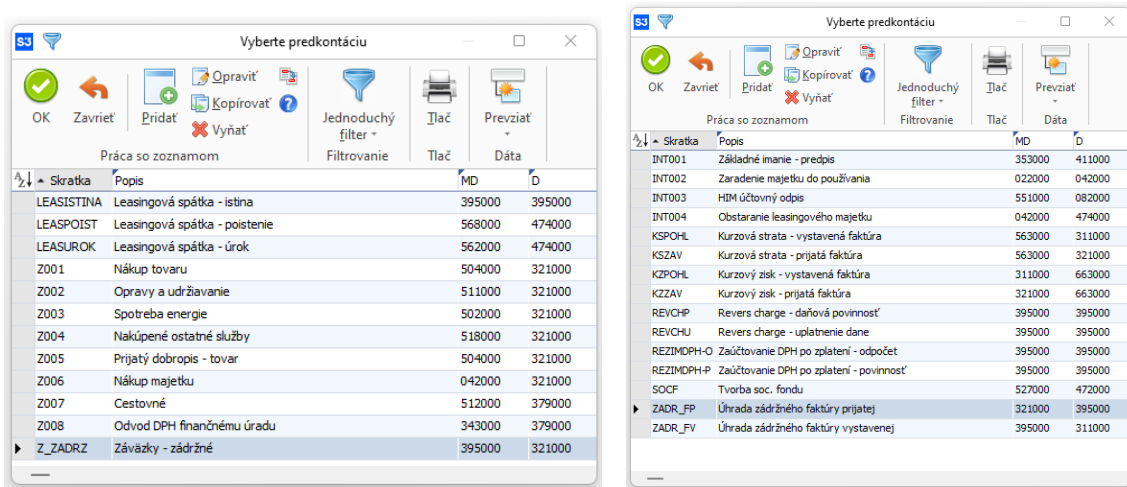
S3 Vyberte predkontáciu

OK Zavrieť Pridať Opraviť Kopírovať Vyňať Jednoduchý filter Tlač Prevziať

Práca so zoznamom Filtrovanie Tlač Dáta

| Skratka | Popis | MD | D |
|---|---|---|---|
| LEASISTINA | Leasingová spátka - istina | 395000 | 395000 |
| LEASPOIST | Leasingová spátka - poistenie | 568000 | 474000 |
| LEASUROK | Leasingová spátka - úrok | 562000 | 474000 |
| Z001 | Nákup tovaru | 504000 | 321000 |
| Z002 | Opravy a udržiavanie | 511000 | 321000 |
| Z003 | Spotreba energie | 502000 | 321000 |
| Z004 | Nakúpené ostatné služby | 518000 | 321000 |
| Z005 | Prijatý dobropis - tovar | 504000 | 321000 |
| Z006 | Nákup majetku | 042000 | 321000 |
| Z007 | Cestovné | 512000 | 379000 |
| Z008 | Odvod DPH finančnému úradu | 343000 | 379000 |
| Z_ZADRZ | Záväzky - zádržné | 395000 | 321000 |

S3 Vyberte predkontáciu

OK Zavrieť Pridať Opraviť Kopírovať Vyňať Jednoduchý filter Tlač Prevziať

Práca so zoznamom Filtrovanie Tlač Dáta

| Skratka | Popis | MD | D |
|---|---|---|---|
| INT001 | Základné imanie - predpis | 353000 | 411000 |
| INT002 | Zaradenie majetku do používania | 022000 | 042000 |
| INT003 | HIM účtovný odpis | 551000 | 082000 |
| INT004 | Obstaranie leasingového majetku | 042000 | 474000 |
| KSPOHL | Kurzová strata - vystavená faktúra | 563000 | 311000 |
| KSZAV | Kurzová strata - prijatá faktúra | 563000 | 321000 |
| KZPOHL | Kurzový zisk - vystavená faktúra | 311000 | 663000 |
| KZZAV | Kurzový zisk - prijatá faktúra | 321000 | 663000 |
| REVCHP | Revers charge - daňová povinnosť | 395000 | 395000 |
| REVCHU | Revers charge - uplatnenie dane | 395000 | 395000 |
| REZIMDPH-O | Zaúčtovanie DPH po zplatení - odpočet | 395000 | 395000 |
| REZIMDPH-P | Zaúčtovanie DPH po zplatení - povinnosť | 395000 | 395000 |
| SOCF | Tvorba soc. fondu | 527000 | 472000 |
| ZADR_FP | Úhrada zádržného faktúry prijatej | 321000 | 395000 |
| ZADR_FV | Úhrada zádržného faktúry vystavenej | 395000 | 311000 |